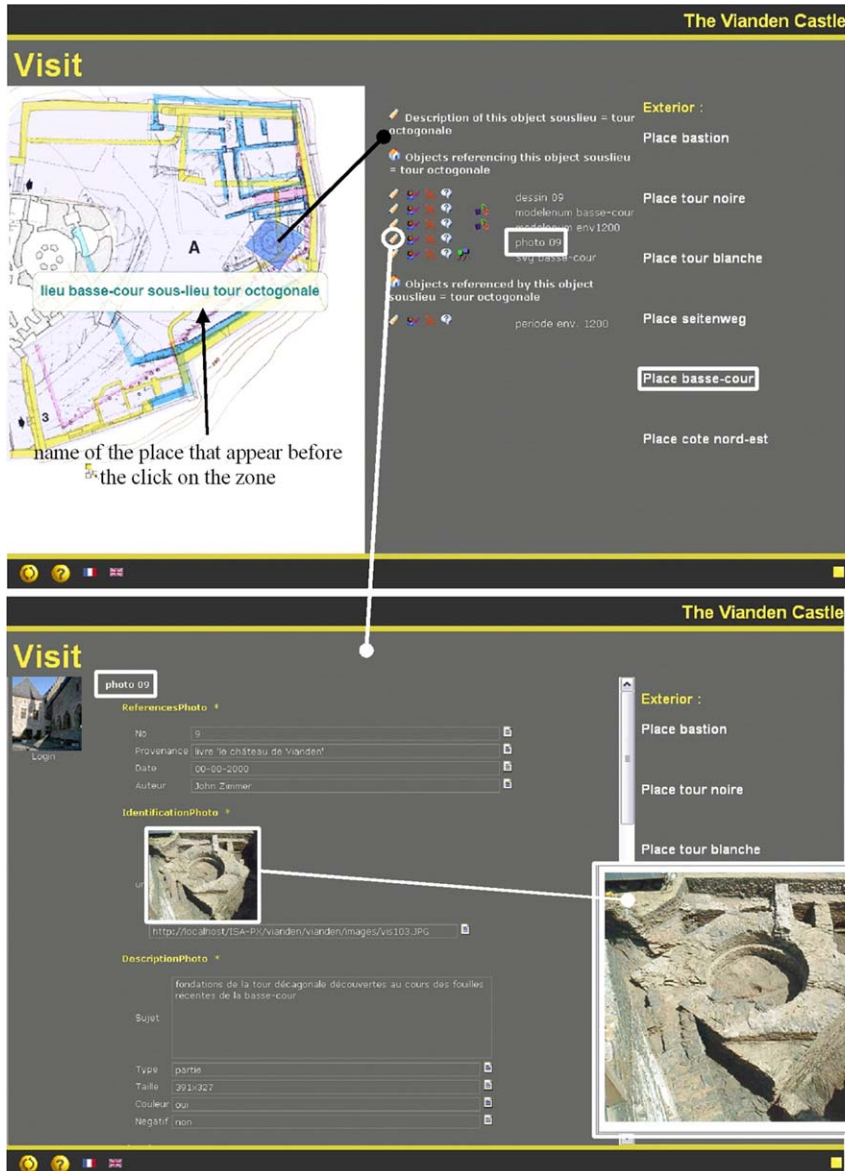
The Vianden Castle

Visit

A

lieu basse-cour sous-lieu tour octogonale

3

name of the place that appear before the click on the zone

Description of this object souslieu = tour octogonale

Objects referencing this object souslieu = tour octogonale

dessin 09
modelenum basse-cour
modelenum env.1200
photo 09
svg basse-cour

Objects referenced by this object souslieu = tour octogonale

periode env. 1200

Exterior :

Place bastion

Place tour noire

Place tour blanche

Place seitenweg

Place basse-cour

Place cote nord-est

The Vianden Castle

Visit

Login

photo 09

ReferencesPhoto *

No 9
Provenance livre 'le château de Vianden'
Date 00-00-2000
Auteur John Zimmer

IdentificationPhoto *

url

http://localhost/ISA-PX/vianden/vianden/images/vis103.JPG

DescriptionPhoto *

Sujet fondations de la tour décagonale découvertes au cours des fouilles recentes de la basse-cour

Type partie
Taille 391x327
Couleur oui
Negatif non

Exterior :

Place bastion

Place tour noire

Place tour blanche